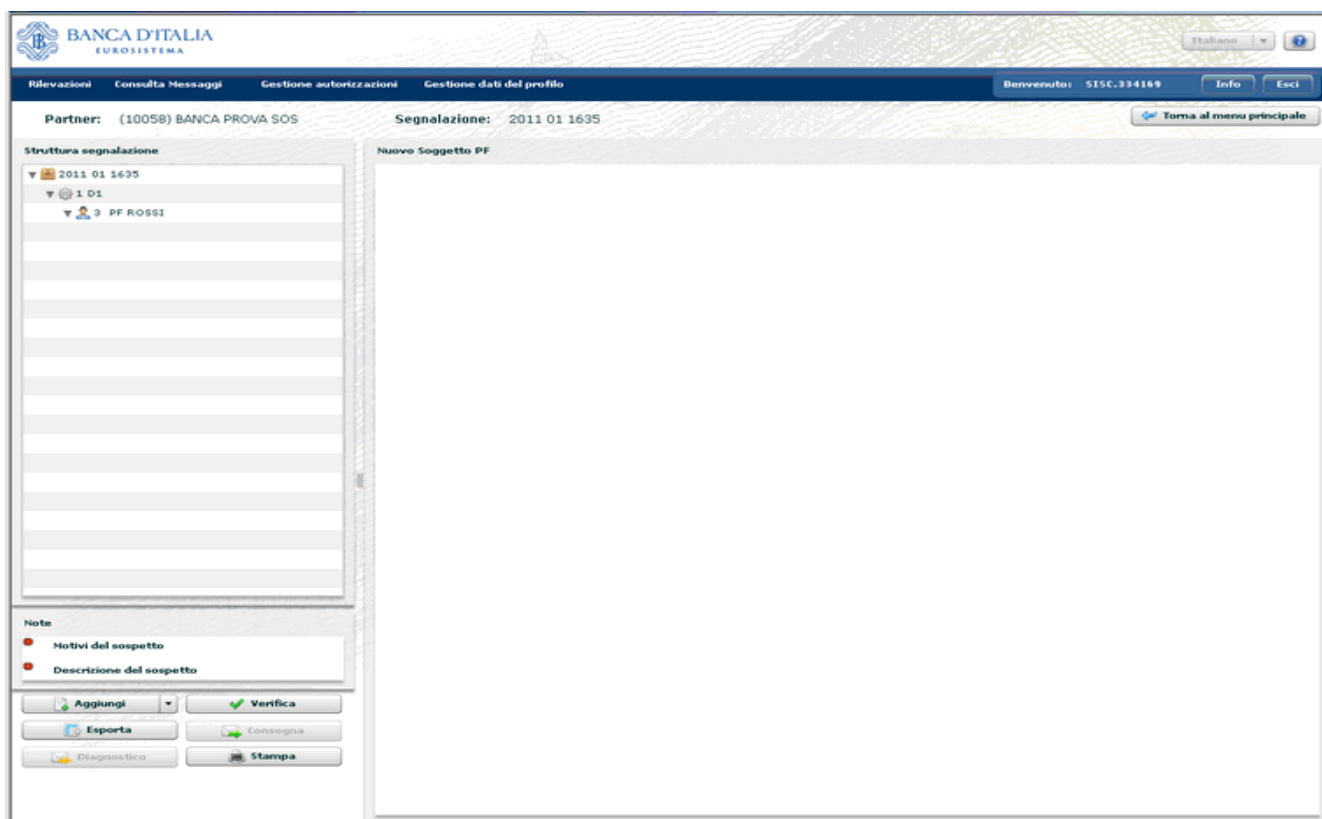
BANCA D'ITALIA
EUROSISTEMA

Italiano

Rilevazioni Consulta Messaggi Gestione autorizzazioni Gestione dati del profilo

Benvenuto: SISC.334169 Info Esci

Partner: (10058) BANCA PROVA SOS

Segnalazione: 2011 01 1635

Torna al menu principale

Struttura segnalazione

2011 01 1635
1 D1
3 PF ROSSI

Nuovo Soggetto PF

Note

Motivi del sospetto

Descrizione del sospetto

Aggiungi

Verifica

Esporta

Consegna

Diagnostico

Stampa